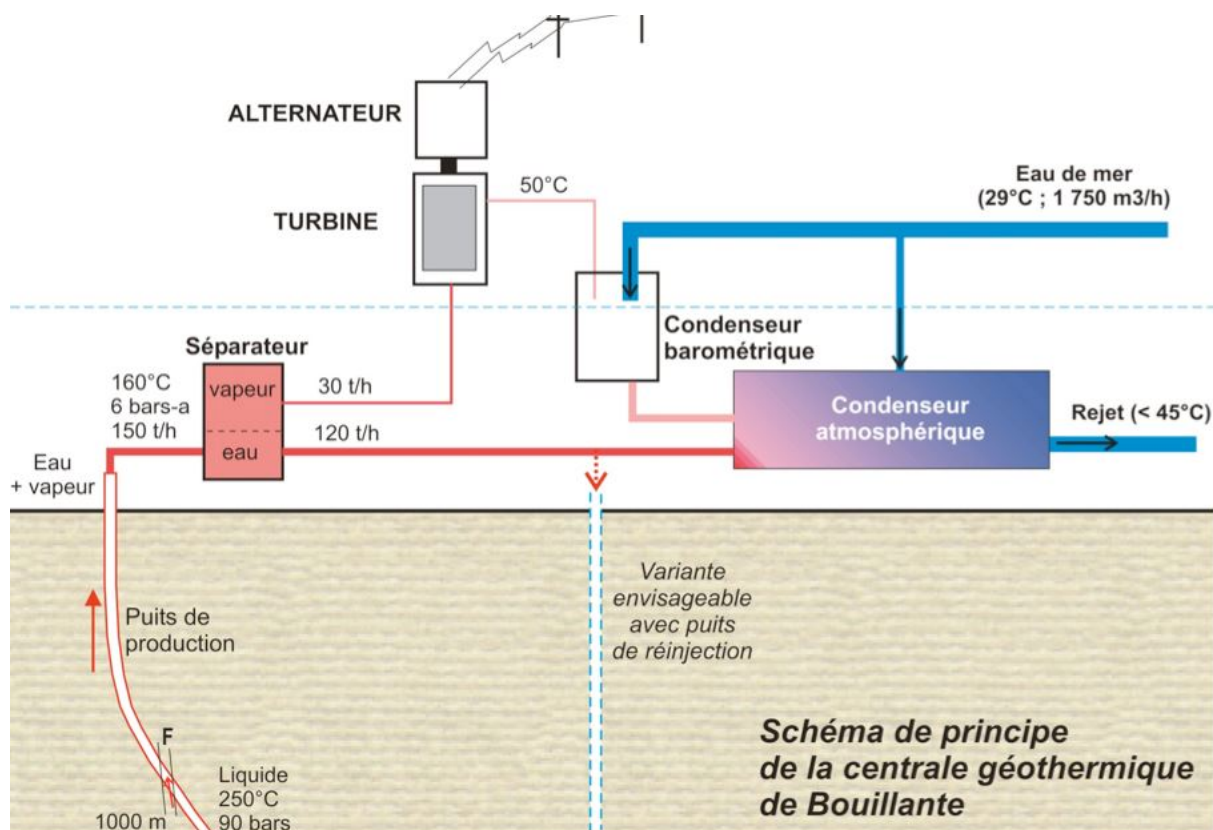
ALTERNATEUR

TURBINE

50°C

Eau de mer
(29°C ; 1 750 m3/h)

Condenseur barométrique

Séparateur

160°C
6 bars-a
150 t/h

vapeur

eau

30 t/h

120 t/h

Condenseur atmosphérique

Rejet (< 45°C)

Eau
+ vapeur

Puits de production

Variante envisageable avec puits de réinjection

F

Liquide
250°C
90 bars

1000 m

Schéma de principe de la centrale géothermique de Bouillante